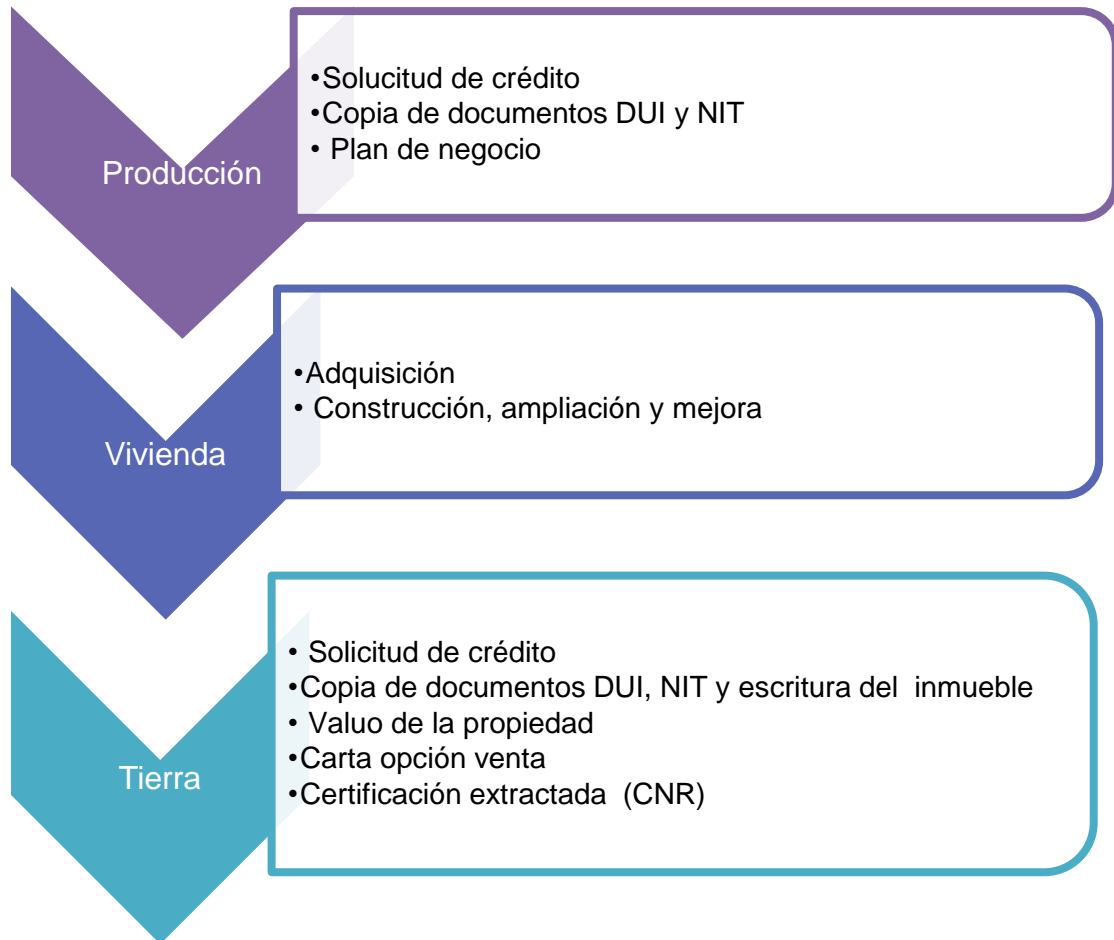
Producción

•Solicitud de crédito
•Copia de documentos DUI y NIT
• Plan de negocio

Vivienda

•Adquisición
• Construcción, ampliación y mejora

Tierra

• Solicitud de crédito
•Copia de documentos DUI, NIT y escritura del inmueble
• Valuo de la propiedad
•Carta opción venta
•Certificación extractada (CNR)